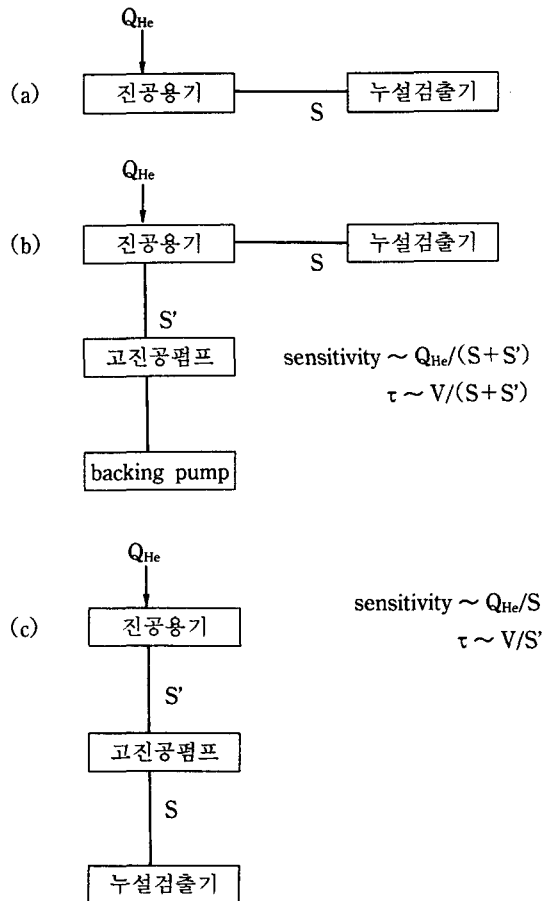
$Q_{He}$

(a) 진공용기 S 누설검출기

$Q_{He}$

(b) 진공용기 S 누설검출기

S'

고진공펌프

sensitivity $\sim Q_{He}/(S+S')$

$\tau \sim V/(S+S')$

backing pump

$Q_{He}$

(c) 진공용기

sensitivity $\sim Q_{He}/S$

$\tau \sim V/S'$

S'

고진공펌프

S

누설검출기